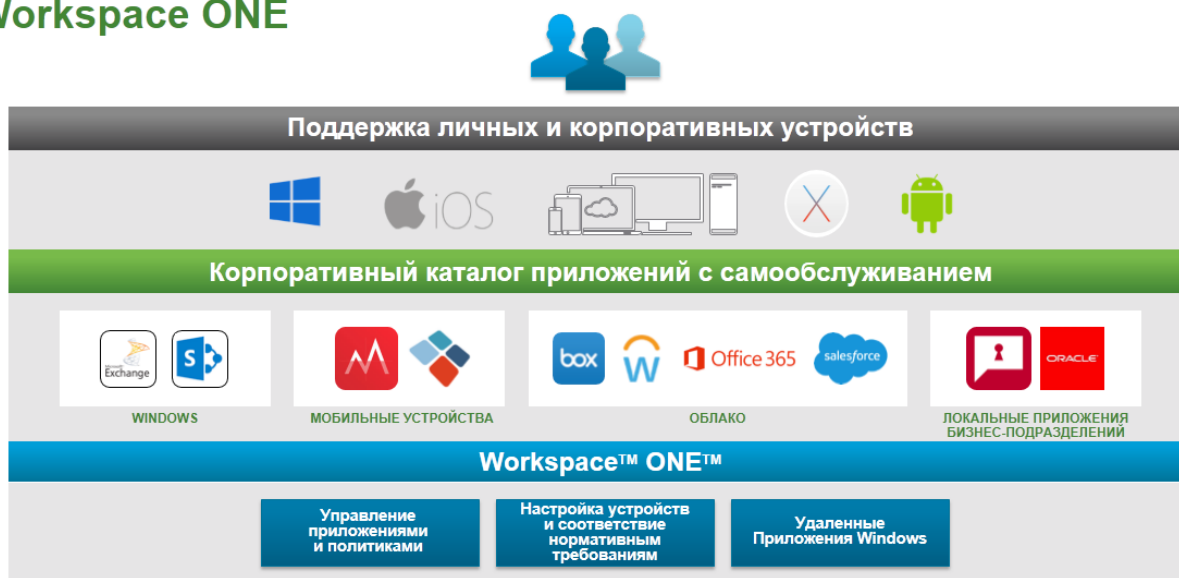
Workspace ONE

Поддержка личных и корпоративных устройств

iOS

Корпоративный каталог приложений с самообслуживанием

Exchange

WINDOWS

МОБИЛЬНЫЕ УСТРОЙСТВА

box

Office 365

salesforce

ОБЛАКО

ORACLE

ЛОКАЛЬНЫЕ ПРИЛОЖЕНИЯ БИЗНЕС-ПОДРАЗДЕЛЕНИЙ

Workspace™ ONE™

Управление приложениями и политиками

Настройка устройств и соответствие нормативным требованиям

Удаленные Приложения Windows